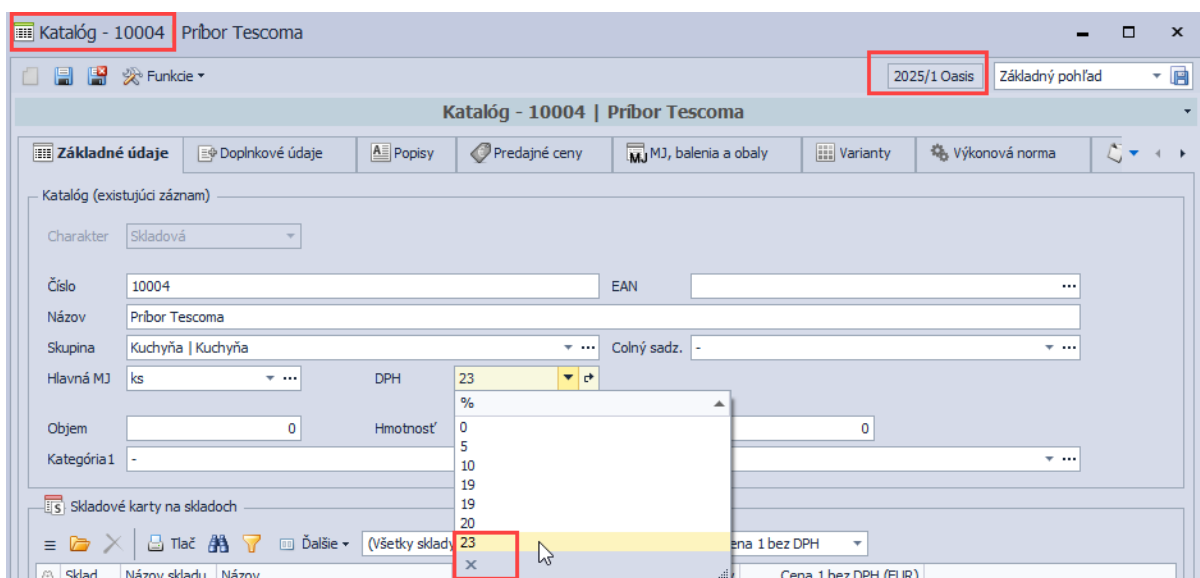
Katalóg - 10004 Príbor Tescoma

Funkcie

2025/1 Oasis

Základný pohľad

Katalóg - 10004 | Príbor Tescoma

Základné údaje | Doplnkové údaje | Popisy | Predajné ceny | MJ, balenia a obaly | Varianty | Výkonová norma

Katalóg (existujúci záznam)

Charakter Skladová

Číslo 10004

EAN

Názov Príbor Tescoma

Skupina Kuchyňa | Kuchyňa

Colný sadz. -

Hlavná MJ ks

DPH 23

%

0
5
10
19
19
20
23

Objem 0

Hmotnosť 0

Kategória1 -

Skladové karty na skladoch

Tlač

Ďalšie

(Všetky sklady

ena 1 bez DPH

Sklad | Názov skladu | Názov | Cena 1 bez DPH (EUR)